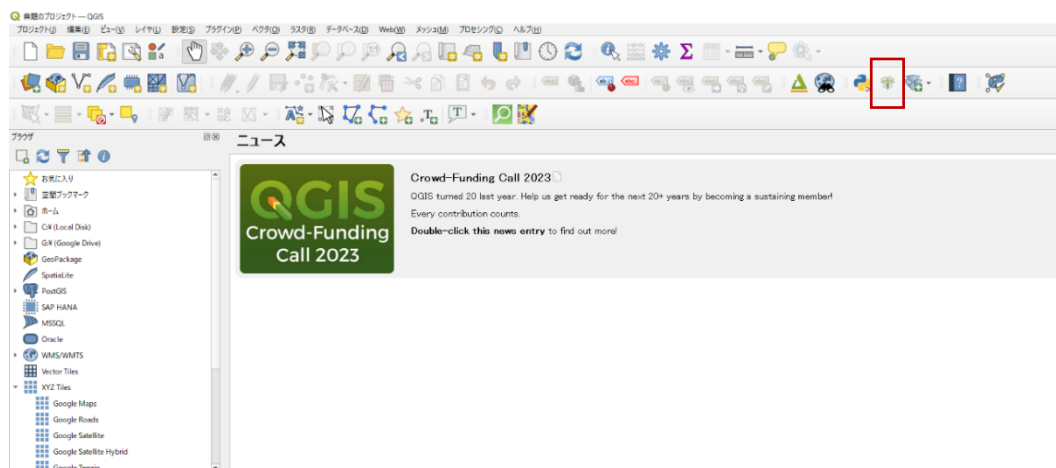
無題のプロジェクト — QGIS

プロジェクト(J) 編集(E) ビュー(V) レイヤ(L) 設定(S) プラグイン(P) ベクタ(O) ラスタ(R) データベース(D) Web(W) メッシュ(M) プロセシング(C) ヘルプ(H)

ブラウザ

お気に入り
空間ブックマーク
ホーム
C:¥ (Local Disk)
G:¥ (Google Drive)
GeoPackage
SpatiaLite
PostGIS
SAP HANA
MSSQL
Oracle
WMS/WMTS
Vector Tiles
XYZ Tiles
Google Maps
Google Roads
Google Satellite
Google Satellite Hybrid
Google Terrain

ニュース

QGIS
Crowd-Funding
Call 2023

Crowd-Funding Call 2023

QGIS turned 20 last year. Help us get ready for the next 20+ years by becoming a sustaining member!

Every contribution counts.

Double-click this news entry to find out more!